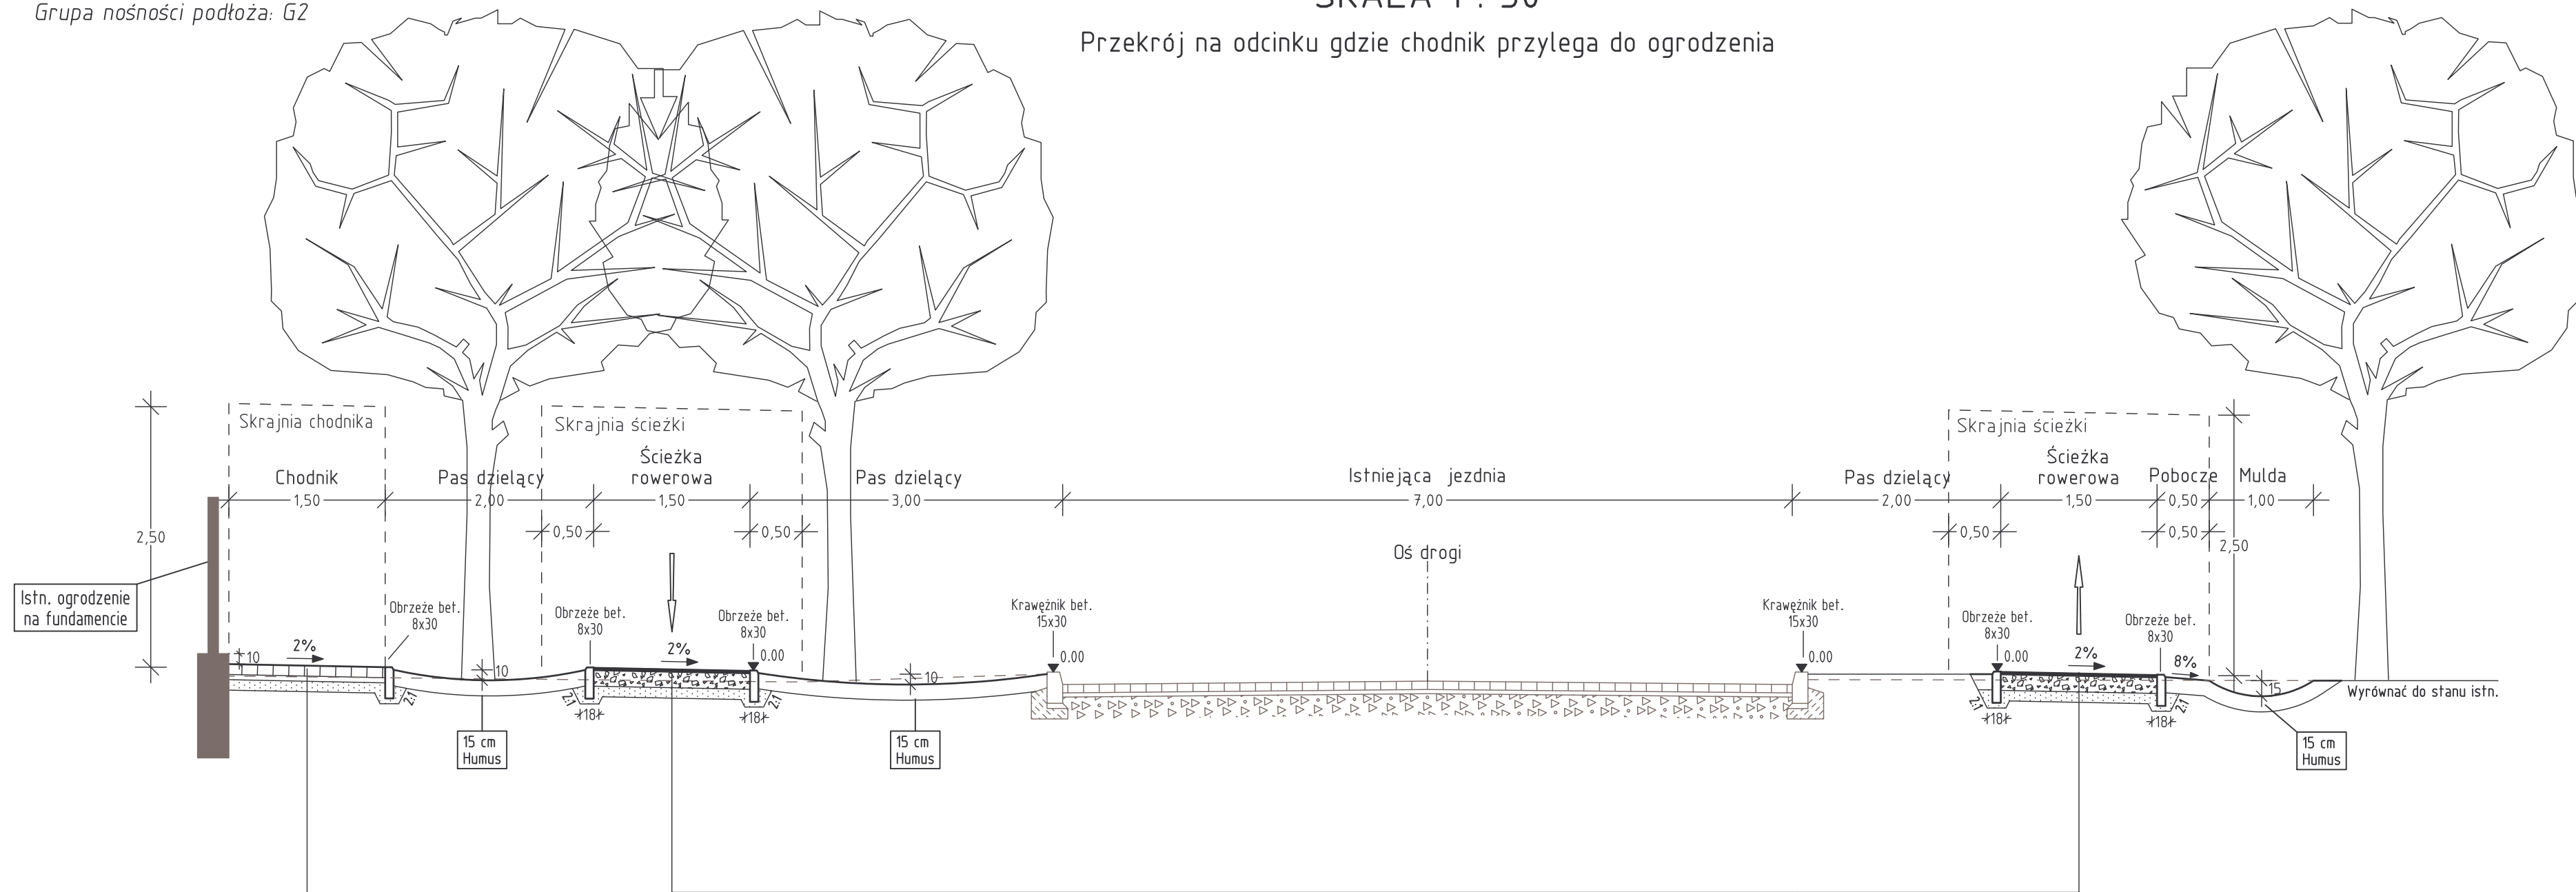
Grupa nośności podłoża: G2

SKALA 1 : 50 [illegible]

Przekrój na odcinku gdzie chodnik przylega do ogrodzenia

Skrajnia chodnika

Skrajnia ścieżki

Skrajnia ścieżki

Chodnik

Pas dzielący

Ścieżka rowerowa

Pas dzielący

Istniejąca jezdnia

Pas dzielący

Ścieżka rowerowa

Pobocze

Mulda

1,50

2,00

1,50

3,00

7,00

2,00

1,50

0,50

1,00

0,50

0,50

0,50

0,50

2,50

2,50

Oś drogi

Istn. ogrodzenie na fundamencie

10

2%

Obrzeże bet. 8x30

10

Obrzeże bet. 8x30

2%

Obrzeże bet. 8x30

0.00

Krawężnik bet. 15x30

0.00

Krawężnik bet. 15x30

0.00

Obrzeże bet. 8x30

0.00

2%

Obrzeże bet. 8x30

8%

10

15

2:1

2:1

2:1

2:1

2:1

18

18

18

18

15 cm Humus

15 cm Humus

15 cm Humus

Wyrównać do stanu istn.